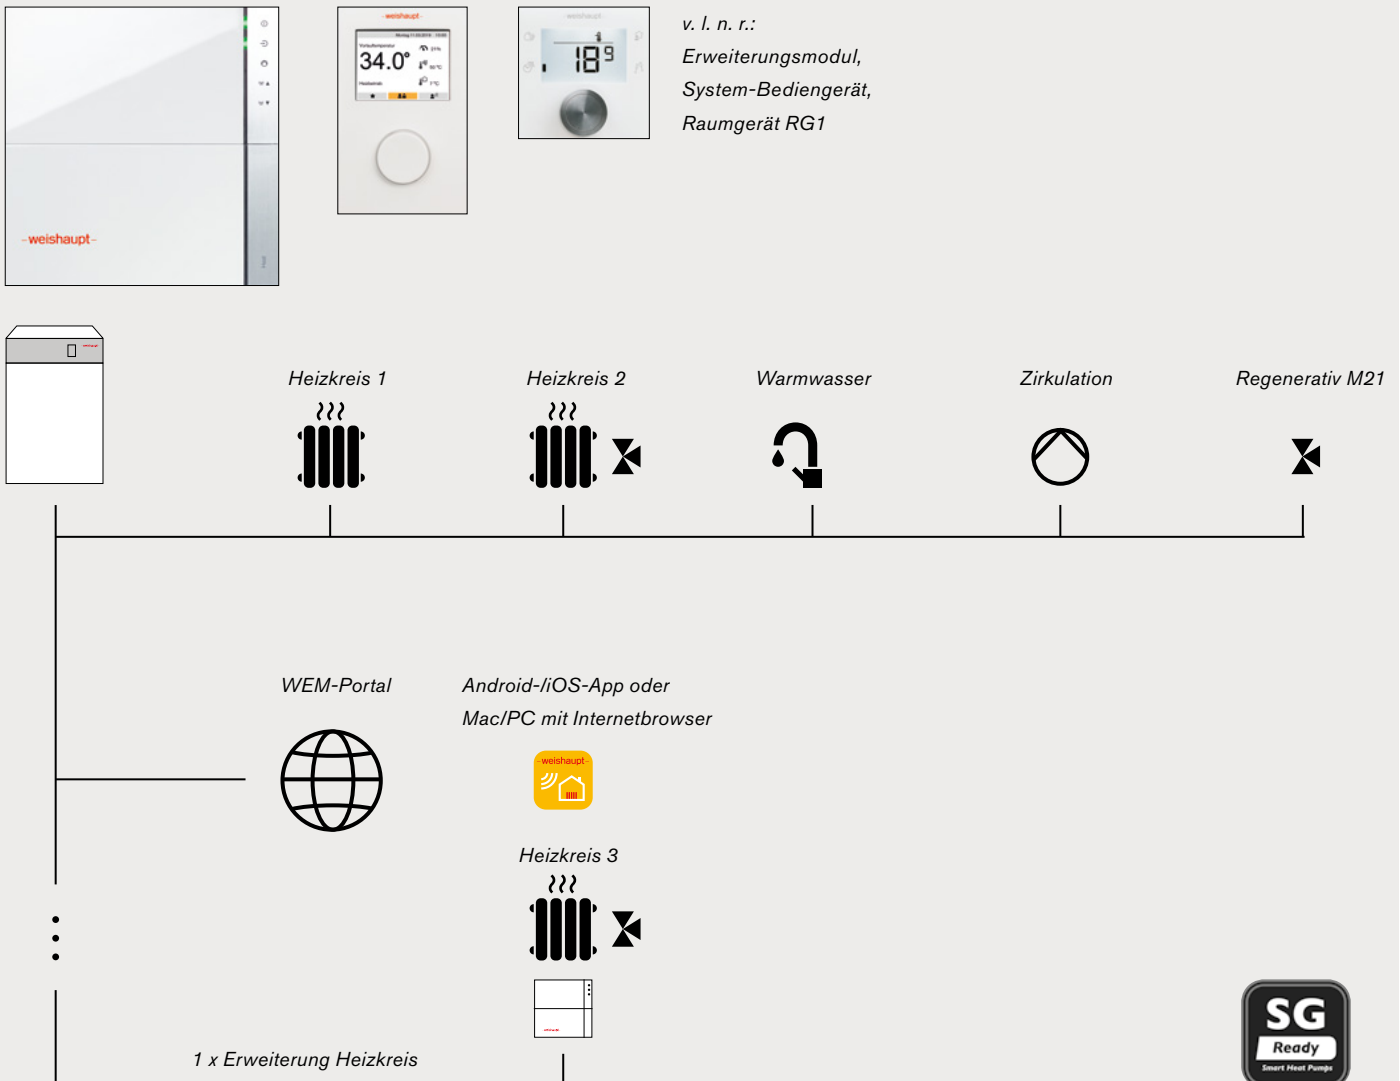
-weishaupt-

-weishaupt-

34.0°

weishaupt

18⁹

v. l. n. r.:
Erweiterungsmodul,
System-Bediengerät,
Raumgerät RG1

Heizkreis 1

Heizkreis 2

Warmwasser

Zirkulation

Regenerativ M21

WEM-Portal

Android-/iOS-App oder
Mac/PC mit Internetbrowser

-weishaupt-

Heizkreis 3

1 x Erweiterung Heizkreis

SG
Ready
Smart Heat Pumps